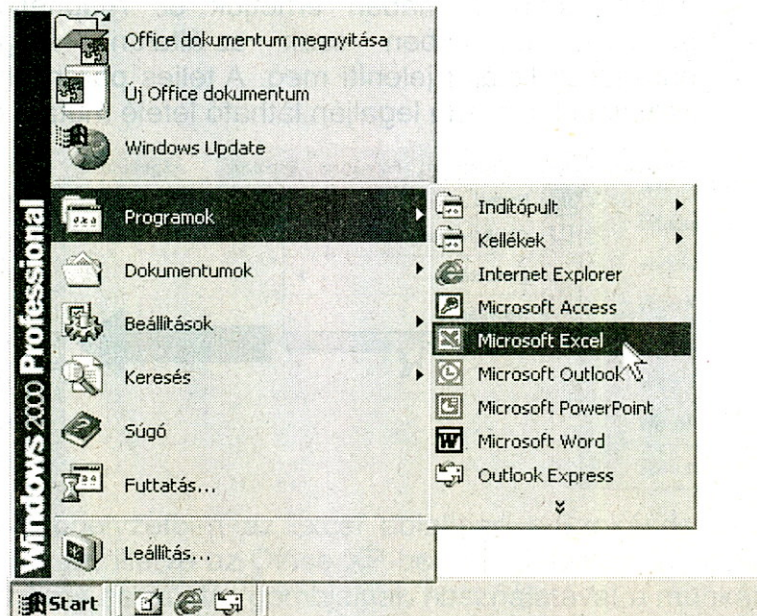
Office dokumentum megnyitása
Új Office dokumentum
Windows Update
Programok
Dokumentumok
Beállítások
Keresés
Súgó
Futtatás...
Leállítás...
Windows 2000 Professional
Indítópult
Kellékek
Internet Explorer
Microsoft Access
Microsoft Excel
Microsoft Outlook
Microsoft PowerPoint
Microsoft Word
Outlook Express
Start